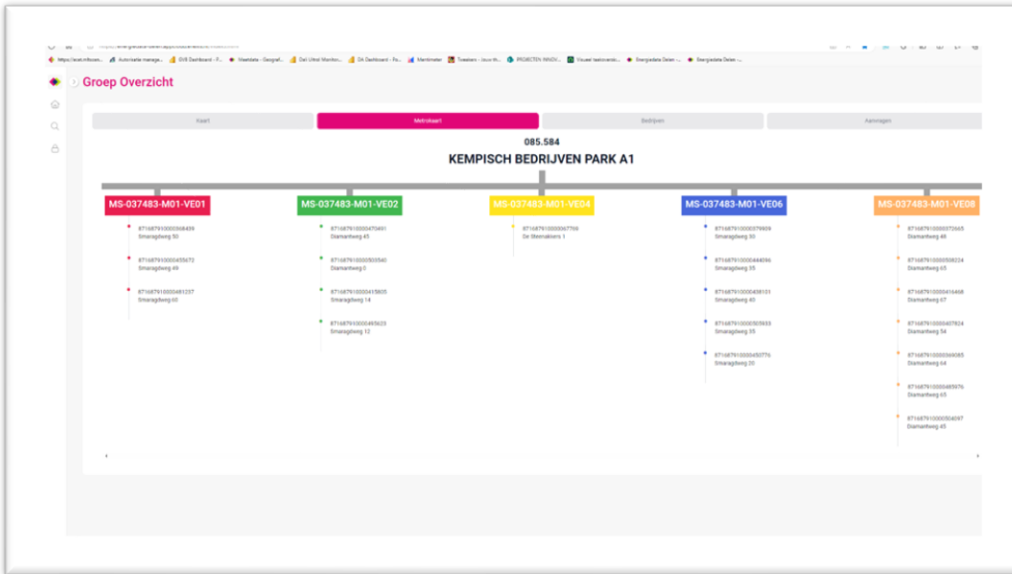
Groep Overzicht

Kaart | Metrokaart | Bedrijven | Aanvragen

085.584
KEMPISCH BEDRIJVEN PARK A1

MS-037483-M01-VE01
871687910000368439
Smaragdweg 50
871687910000455672
Smaragdweg 49
871687910000491257
Smaragdweg 63

MS-037483-M01-VE02
871687910000470491
Diamantweg 45
871687910000503540
Diamantweg 0
871687910000415805
Smaragdweg 14
871687910000485623
Smaragdweg 12

MS-037483-M01-VE04
871687910000367766
De Steenakkers 1

MS-037483-M01-VE06
871687910000379909
Smaragdweg 53
871687910000444096
Smaragdweg 55
871687910000458151
Smaragdweg 40
871687910000505933
Smaragdweg 59
871687910000450776
Smaragdweg 20

MS-037483-M01-VE08
871687910000372665
Diamantweg 40
871687910000508224
Diamantweg 65
871687910000416468
Diamantweg 67
871687910000407824
Diamantweg 54
871687910000369085
Diamantweg 64
871687910000485976
Smaragdweg 65
871687910000504097
Diamantweg 45